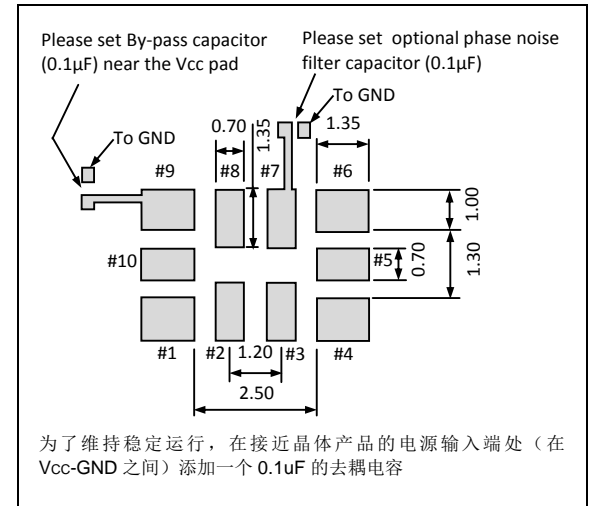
Please set By-pass capacitor (0.1μF) near the Vcc pad

Please set optional phase noise filter capacitor (0.1μF)

To GND

To GND

0.70

1.35

1.35

#9

#8

#7

#6

1.00

#10

#5

0.70

1.30

#1

#2

1.20

#3

#4

2.50

为了维持稳定运行，在接近晶体产品的电源输入端处（在 Vcc-GND 之间）添加一个 0.1uF 的去耦电容